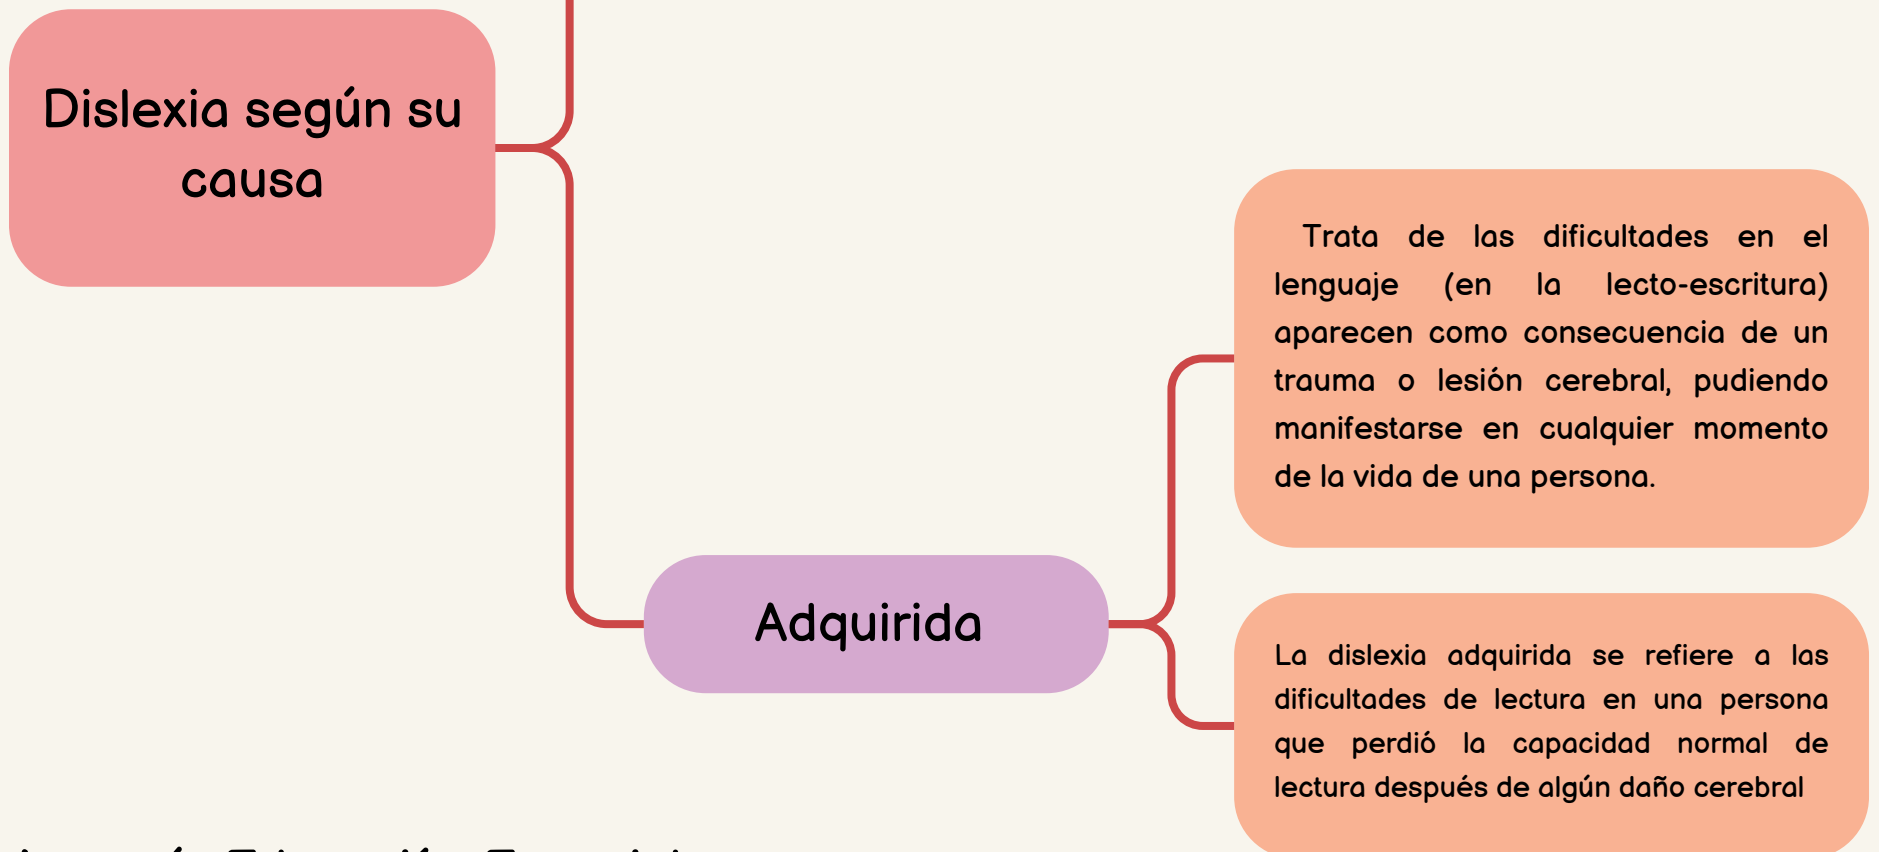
Dislexia según su causa

Adquirida

Trata de las dificultades en el lenguaje (en la lecto-escritura) aparecen como consecuencia de un trauma o lesión cerebral, pudiendo manifestarse en cualquier momento de la vida de una persona.

La dislexia adquirida se refiere a las dificultades de lectura en una persona que perdió la capacidad normal de lectura después de algún daño cerebral

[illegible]